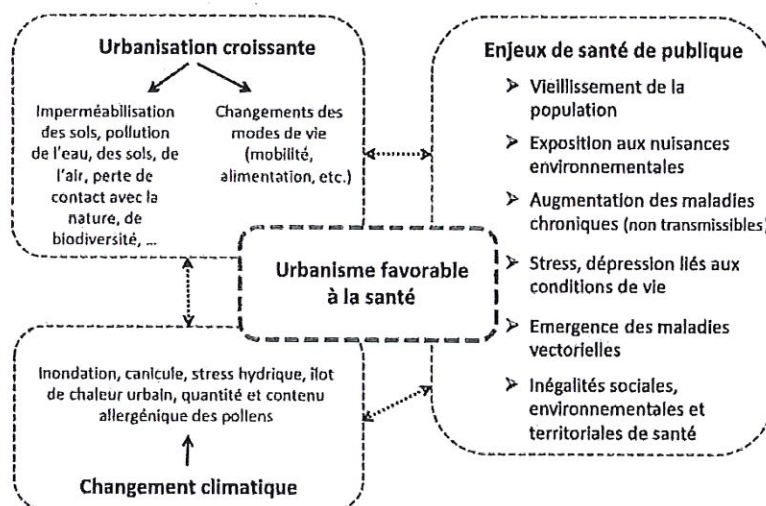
Urbanisation croissante

Imperméabilisation des sols, pollution de l'eau, des sols, de l'air, perte de contact avec la nature, de biodiversité, ...

Changements des modes de vie (mobilité, alimentation, etc.)

Enjeux de santé de publique

➢ Vieillissement de la population

➢ Exposition aux nuisances environnementales

➢ Augmentation des maladies chroniques (non transmissibles)

➢ Stress, dépression liés aux conditions de vie

➢ Emergence des maladies vectorielles

➢ Inégalités sociales, environnementales et territoriales de santé

Urbanisme favorable à la santé

Inondation, canicule, stress hydrique, ilot de chaleur urbain, quantité et contenu allergénique des pollens

Changement climatique